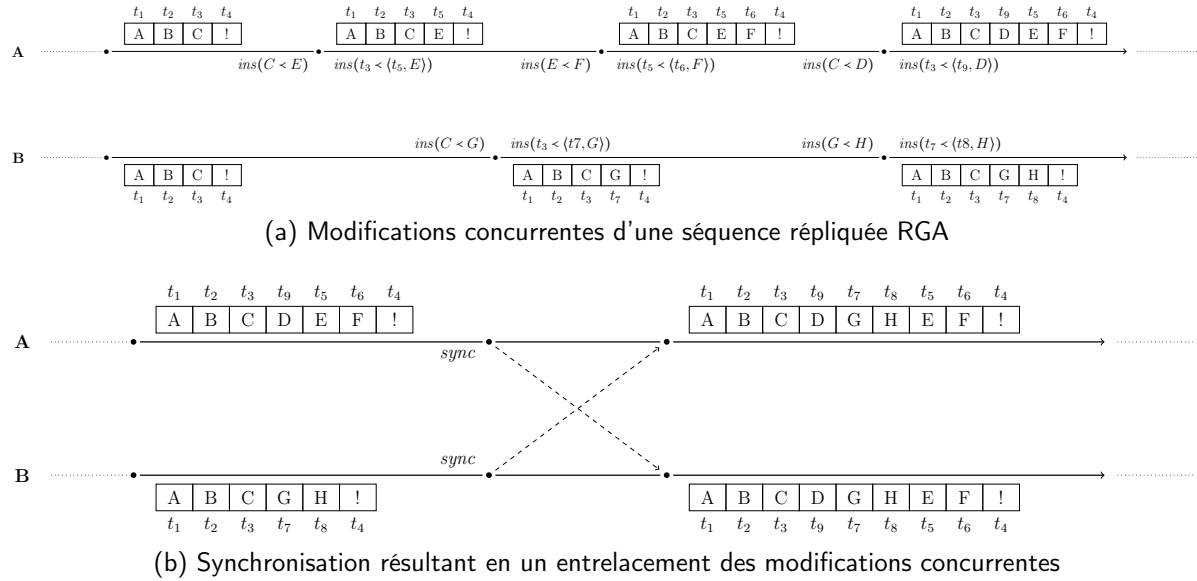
$t_1$ $t_2$ $t_3$ $t_4$

| A | B | C | ! |
|---|---|---|---|

$t_1$ $t_2$ $t_3$ $t_5$ $t_4$

| A | B | C | E | ! |
|---|---|---|---|---|

$t_1$ $t_2$ $t_3$ $t_5$ $t_6$ $t_4$

| A | B | C | E | F | ! |
|---|---|---|---|---|---|

$t_1$ $t_2$ $t_3$ $t_9$ $t_5$ $t_6$ $t_4$

| A | B | C | D | E | F | ! |
|---|---|---|---|---|---|---|

A

$ins(C \prec E)$ $ins(t_3 \prec \langle t_5, E \rangle)$ $ins(E \prec F)$ $ins(t_5 \prec \langle t_6, F \rangle)$ $ins(C \prec D)$ $ins(t_3 \prec \langle t_9, D \rangle)$

$ins(C \prec G)$ $ins(t_3 \prec \langle t7, G \rangle)$ $ins(G \prec H)$ $ins(t_7 \prec \langle t8, H \rangle)$

B

| A | B | C | ! |
|---|---|---|---|

$t_1$ $t_2$ $t_3$ $t_4$

| A | B | C | G | ! |
|---|---|---|---|---|

$t_1$ $t_2$ $t_3$ $t_7$ $t_4$

| A | B | C | G | H | ! |
|---|---|---|---|---|---|

$t_1$ $t_2$ $t_3$ $t_7$ $t_8$ $t_4$

(a) Modifications concurrentes d'une séquence répliquée RGA

$t_1$ $t_2$ $t_3$ $t_9$ $t_5$ $t_6$ $t_4$

| A | B | C | D | E | F | ! |
|---|---|---|---|---|---|---|

$t_1$ $t_2$ $t_3$ $t_9$ $t_7$ $t_8$ $t_5$ $t_6$ $t_4$

| A | B | C | D | G | H | E | F | ! |
|---|---|---|---|---|---|---|---|---|

A

sync

sync

B

| A | B | C | G | H | ! |
|---|---|---|---|---|---|

$t_1$ $t_2$ $t_3$ $t_7$ $t_8$ $t_4$

| A | B | C | D | G | H | E | F | ! |
|---|---|---|---|---|---|---|---|---|

$t_1$ $t_2$ $t_3$ $t_9$ $t_7$ $t_8$ $t_5$ $t_6$ $t_4$

(b) Synchronisation résultant en un entrelacement des modifications concurrentes